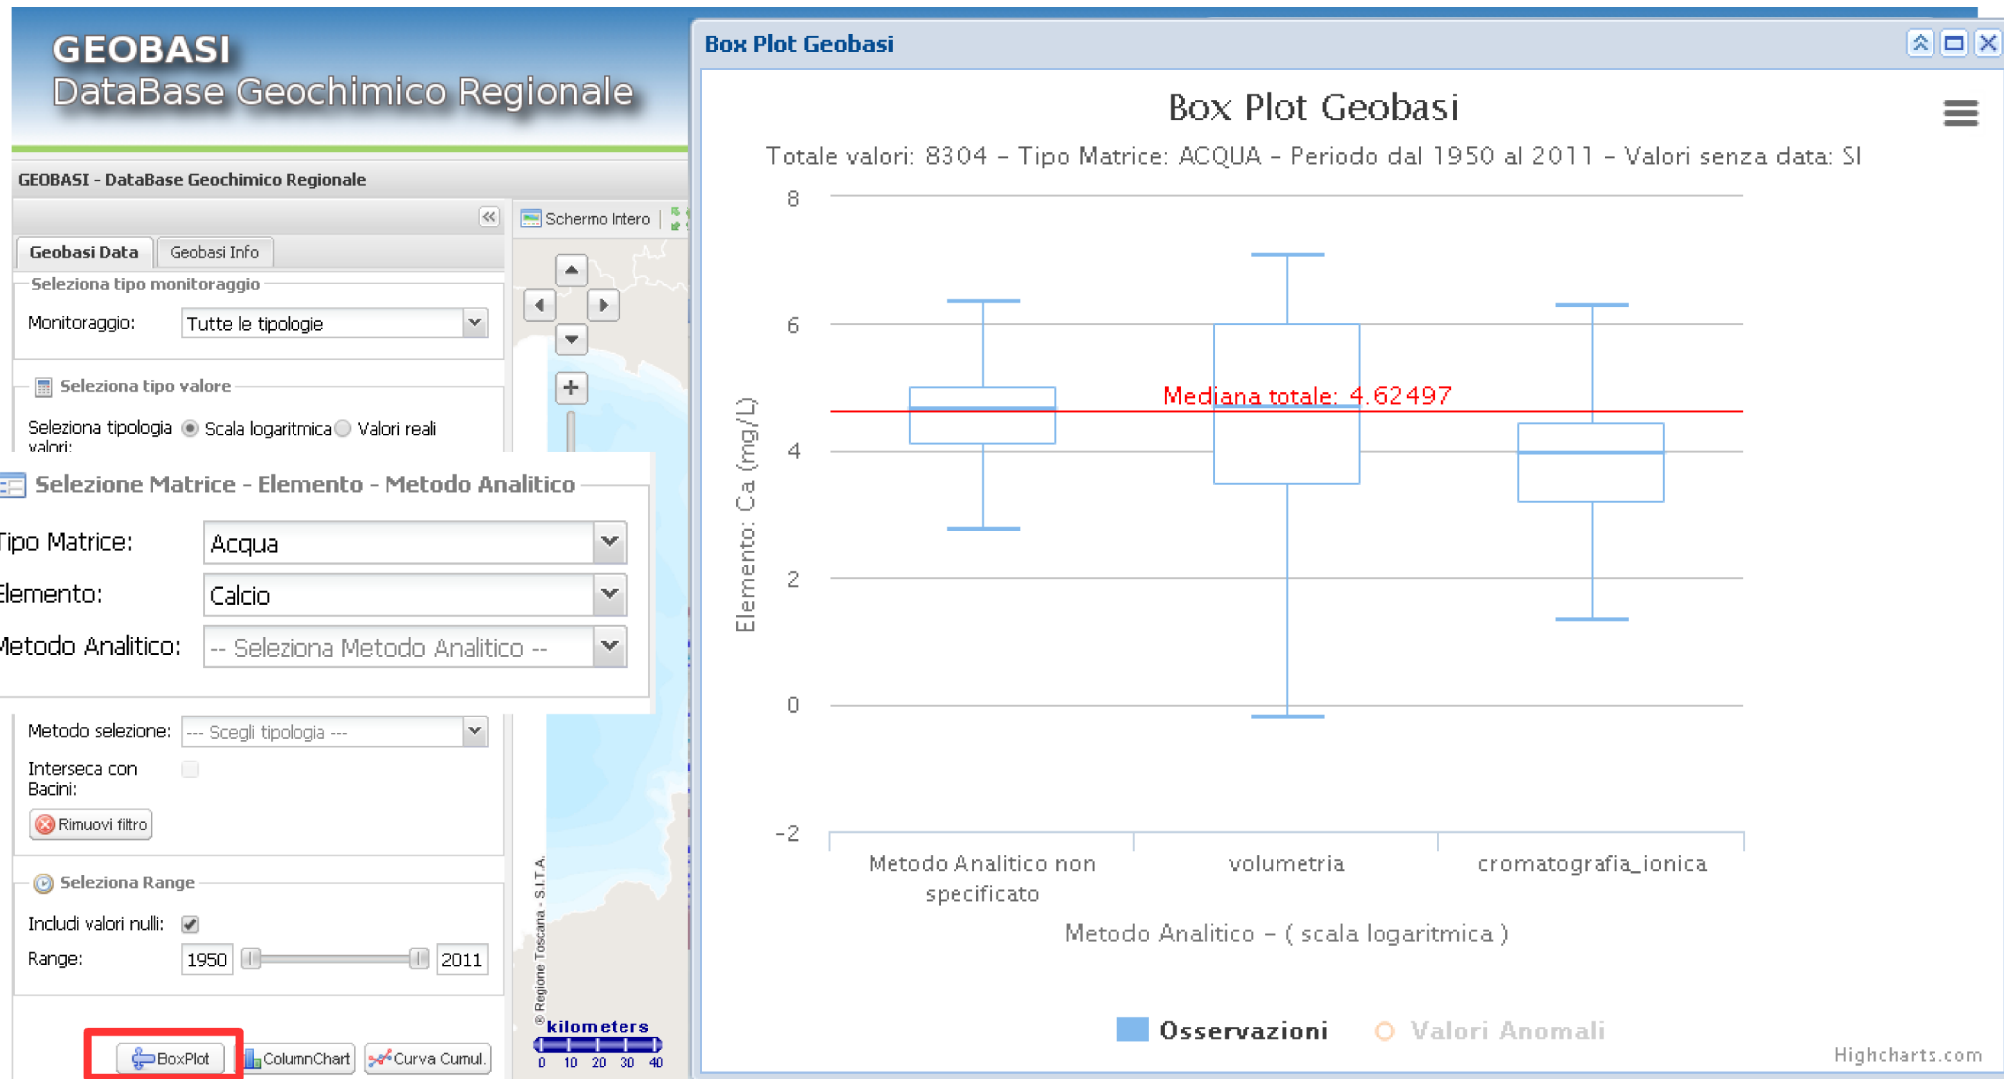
GEOBASI
DataBase Geochimico Regionale

GEOBASI - DataBase Geochimico Regionale

Schermo Intero

Geobasi Data | Geobasi Info

Seleziona tipo monitoraggio

Monitoraggio: Tutte le tipologie

Seleziona tipo valore

Seleziona tipologia valori: Scala logaritmica Valori reali

Selezione Matrice - Elemento - Metodo Analitico

Tipo Matrice: Acqua

Elemento: Calcio

Metodo Analitico: -- Seleziona Metodo Analitico --

Metodo selezione: --- Scegli tipologia ---

Interseca con Bacini:

Rimuovi filtro

Seleziona Range

Includi valori nulli:

Range: 1950 2011

BoxPlot | ColumnChart | Curva Cumul.

© Regione Toscana - S.I.T.A.

kilometers
0 10 20 30 40

Box Plot Geobasi

Box Plot Geobasi

Totale valori: 8304 - Tipo Matrice: ACQUA - Periodo dal 1950 al 2011 - Valori senza data: SI

8
6
4
2
0
-2

Elemento: Ca (mg/L)

Mediana totale: 4.62497

Metodo Analitico non specificato | volumetria | cromatografia_ionica

Metodo Analitico - ( scala logaritmica )

Osservazioni | Valori Anomali

Highcharts.com